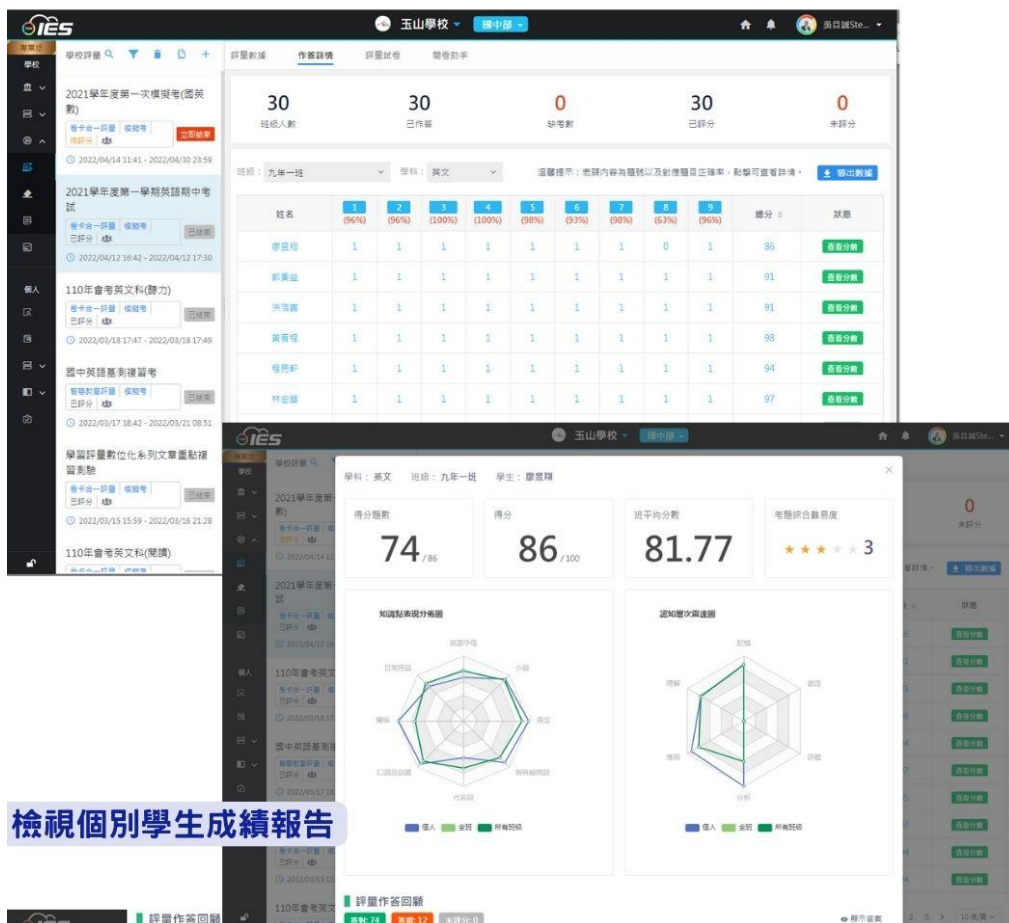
iES
玉山學校 國中部
吳日誠Ste...

專業任
學校
個人

學校評量

2021學年度第一次模擬考(國英數)
卷卡合一評量 模擬考
待評分
立即結束
2022/04/14 11:41 - 2022/04/30 23:59

2021學年度第一學期英語期中考試
卷卡合一評量 模擬考
已評分
已結束
2022/04/12 16:42 - 2022/04/12 17:30

110年會考英文科(聽力)
卷卡合一評量 模擬考
已評分
已結束
2022/03/18 17:47 - 2022/03/18 17:49

國中英語基測複習考
智慧教室評量 模擬考
已評分
已結束
2022/03/17 18:42 - 2022/03/21 08:51

學習評量數位化系列文章重點複習測驗
卷卡合一評量 模擬考
已評分
已結束
2022/03/15 15:59 - 2022/03/16 21:28

110年會考英文科(閱讀)
卷卡合一評量 模擬考

評量數據 作答詳情 評量試卷 閱卷助手

| 30 | 30 | 0 | 30 | 0 |
|---|---|---|---|---|
| 班級人數 | 已作答 | 缺考數 | 已評分 | 未評分 |

班級：九年一班 學科：英文
溫馨提示：表頭內容為題號以及對應題目正確率，點擊可查看詳情。
導出數據

| 姓名 | 1 (96%) | 2 (96%) | 3 (100%) | 4 (100%) | 5 (98%) | 6 (93%) | 7 (98%) | 8 (63%) | 9 (96%) | 總分 | 試卷 |
|---|---|---|---|---|---|---|---|---|---|---|---|
| 廖晉翔 | 1 | 1 | 1 | 1 | 1 | 1 | 1 | 0 | 1 | 86 | 查看分數 |
| 鄭秉益 | 1 | 1 | 1 | 1 | 1 | 1 | 1 | 1 | 1 | 91 | 查看分數 |
| 洪浩嘉 | 1 | 1 | 1 | 1 | 1 | 1 | 1 | 1 | 1 | 91 | 查看分數 |
| 黃育翔 | 1 | 1 | 1 | 1 | 1 | 1 | 1 | 1 | 1 | 98 | 查看分數 |
| 楊秀軒 | 1 | 1 | 1 | 1 | 1 | 1 | 1 | 1 | 1 | 94 | 查看分數 |
| 林宏韻 | 1 | 1 | 1 | 1 | 1 | 1 | 1 | 1 | 1 | 97 | 查看分數 |

學科：英文 班級：九年一班 學生：廖晉翔

| 得分題數 | 得分 | 班平均分數 | 考題綜合難易度 |
|---|---|---|---|
| 74/86 | 86/100 | 81.77 | 3 |

知識點表現分佈圖
認知層次雷達圖
個人 全班 所有班級

評量作答回顧
答對: 74 答錯: 12 未評分: 0
顯示答案

檢視個別學生成績報告